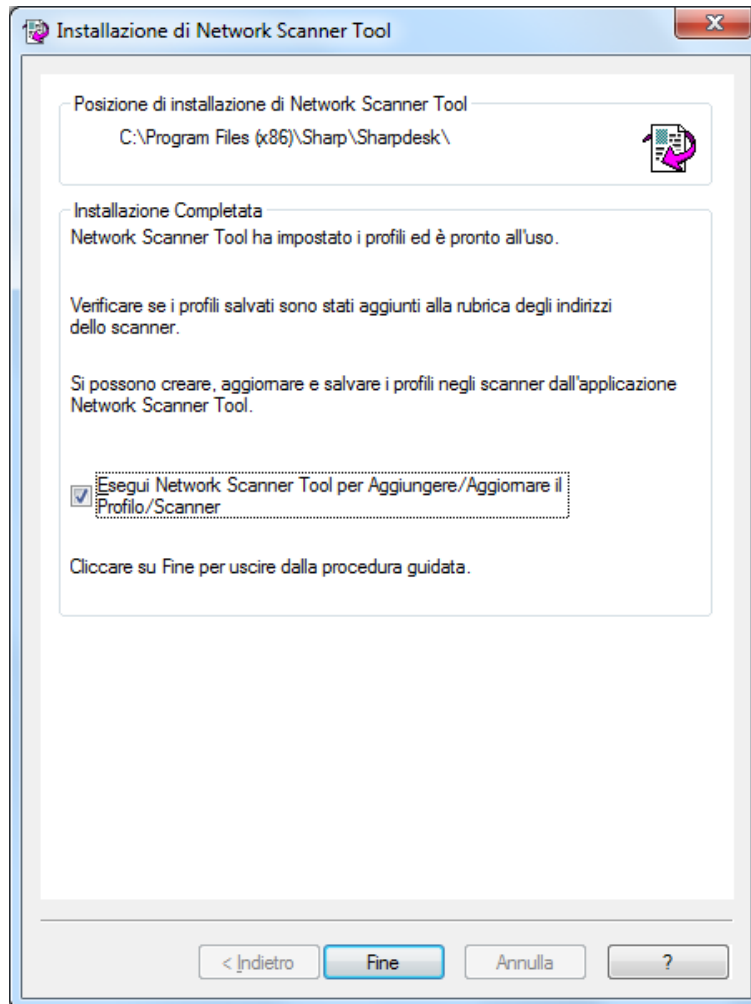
Installazione di Network Scanner Tool

Posizione di installazione di Network Scanner Tool
C:\Program Files (x86)\Sharp\Sharpdesk\

Installazione Completata
Network Scanner Tool ha impostato i profili ed è pronto all'uso.

Verificare se i profili salvati sono stati aggiunti alla rubrica degli indirizzi dello scanner.

Si possono creare, aggiornare e salvare i profili negli scanner dall'applicazione Network Scanner Tool.

Esegui Network Scanner Tool per Aggiungere/Aggiornare il Profilo/Scanner

Cliccare su Fine per uscire dalla procedura guidata.

< Indietro
Fine
Annulla
?